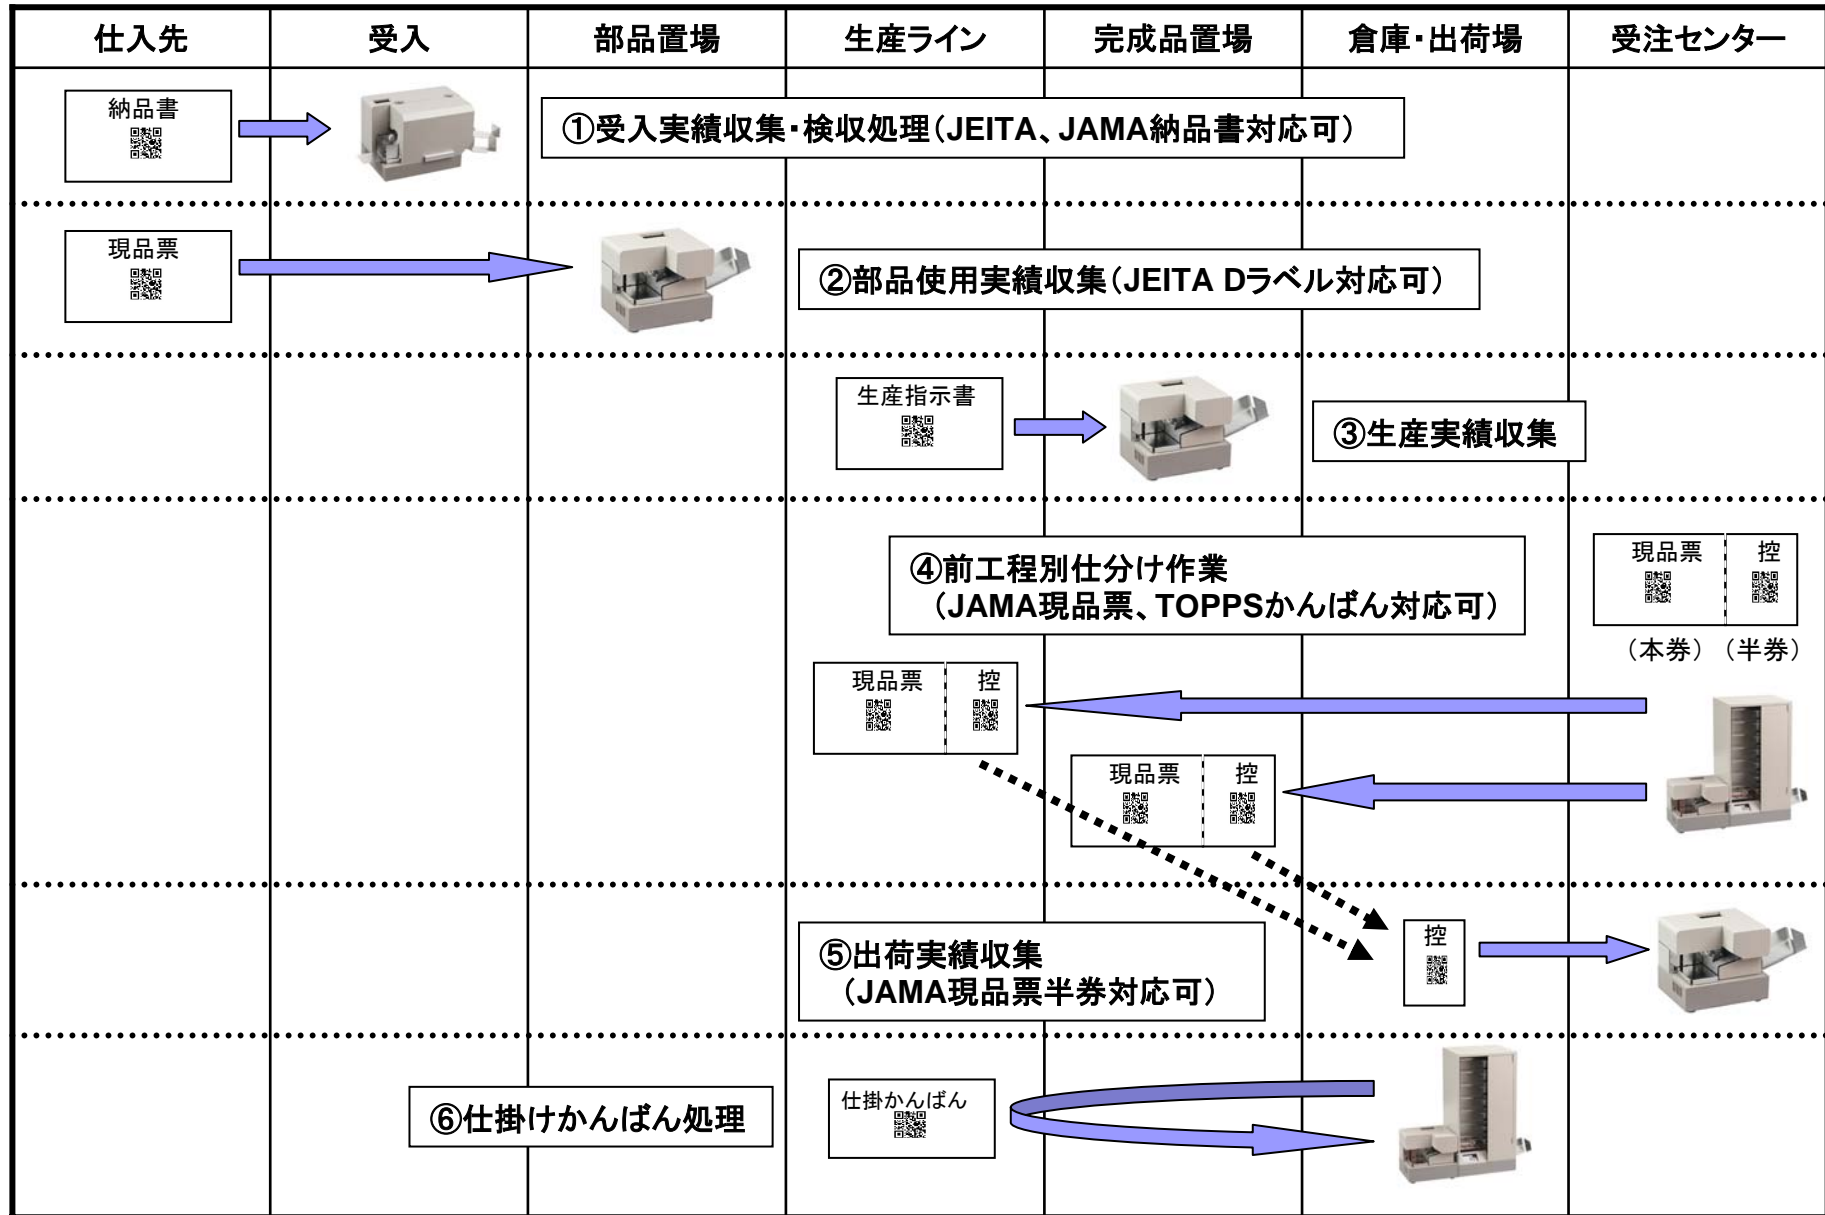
| 仕入先 | 受入 | 部品置場 | 生産ライン | 完成品置場 | 倉庫・出荷場 | 受注センター |
|---|---|---|---|---|---|---|

納品書

①受入実績収集・検収処理（JEITA、JAMA納品書対応可）

現品票

②部品使用実績収集（JEITA Dラベル対応可）

生産指示書

③生産実績収集

④前工程別仕分け作業
（JAMA現品票、TOPPSかんばん対応可）

現品票 控
（本券）（半券）

現品票 控

現品票 控

⑤出荷実績収集
（JAMA現品票半券対応可）

控

⑥仕掛けかんばん処理

仕掛かんばん